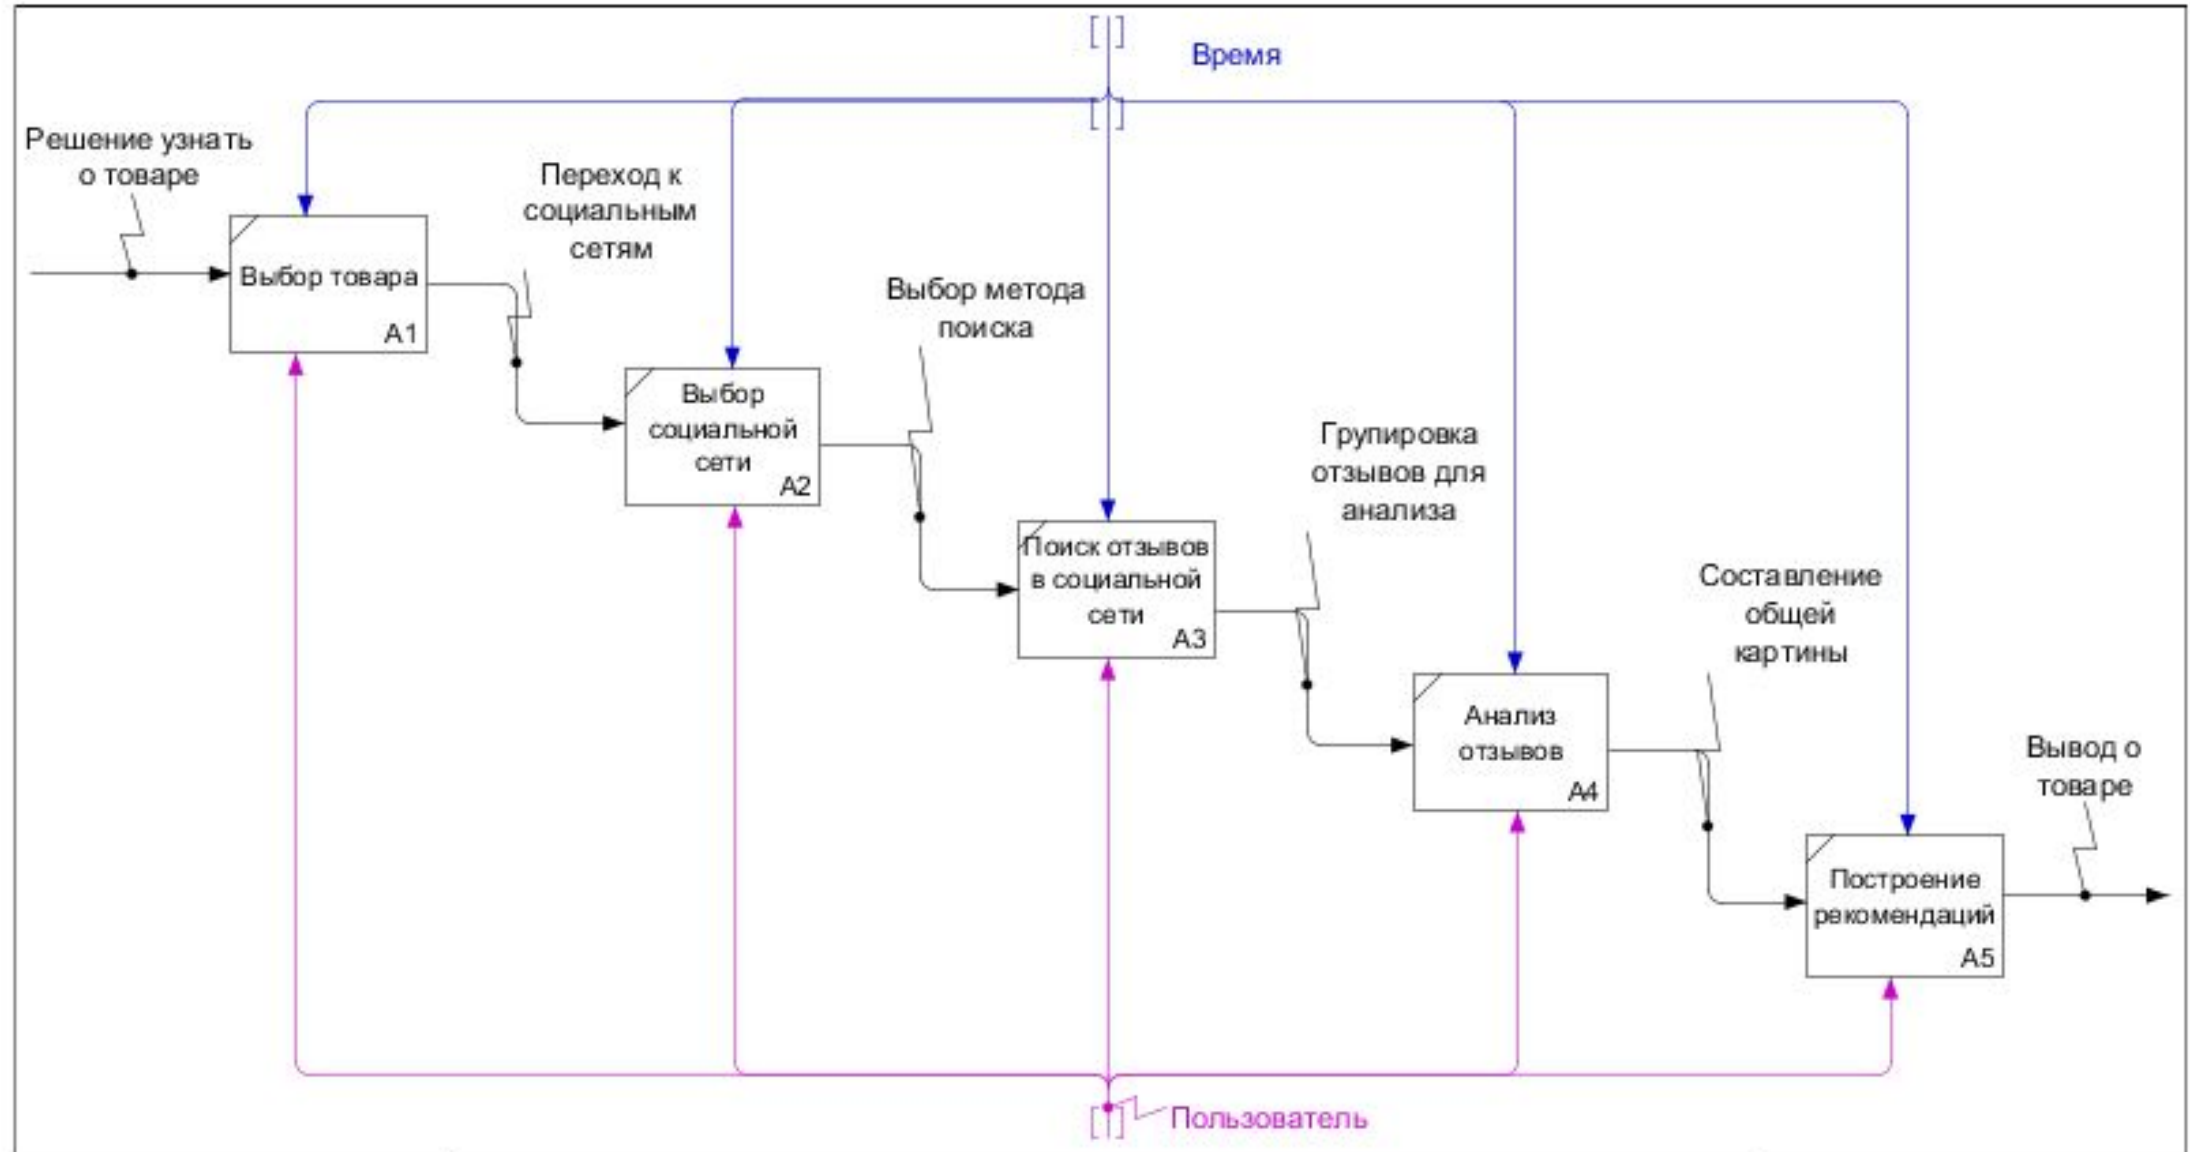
Время

Решение узнать о товаре

Выбор товара
A1

Переход к социальным сетям

Выбор социальной сети
A2

Выбор метода поиска

Поиск отзывов в социальной сети
A3

Групировка отзывов для анализа

Анализ отзывов
A4

Составление общей картины

Построение рекомендаций
A5

Вывод о товаре

Пользователь